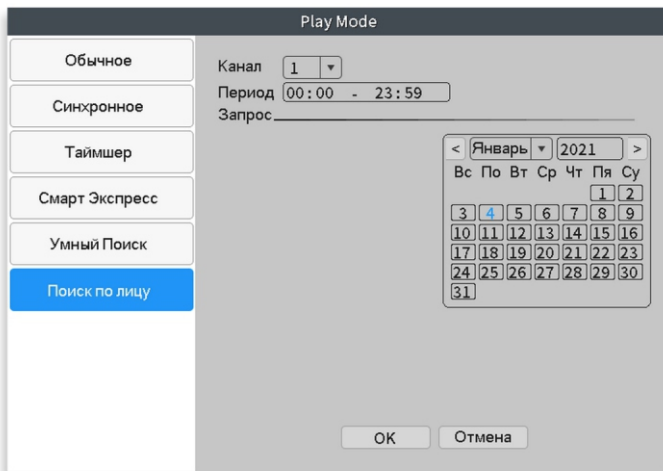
Play Mode

Обычное

Синхронное

Таймшер

Смарт Экспресс

Умный Поиск

Поиск по лицу

Канал 1 ▾
Период 00:00 - 23:59
Запрос

< Январь ▾ 2021 >

| Вс | По | Вт | Ср | Чт | Пя | Су |
|---|---|---|---|---|---|---|
| | | | | | 1 | 2 |
| 3 | 4 | 5 | 6 | 7 | 8 | 9 |
| 10 | 11 | 12 | 13 | 14 | 15 | 16 |
| 17 | 18 | 19 | 20 | 21 | 22 | 23 |
| 24 | 25 | 26 | 27 | 28 | 29 | 30 |
| 31 | | | | | | |

OK Отмена